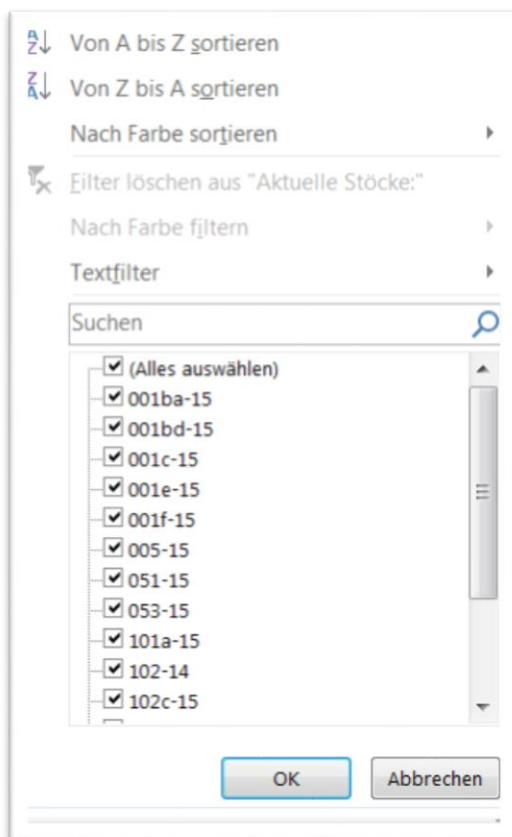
Von A bis Z sortieren
Von Z bis A sortieren
Nach Farbe sortieren
Filter löschen aus "Aktuelle Stöcke:"
Nach Farbe filtern
Textfilter
Suchen
(Alles auswählen)
001ba-15
001bd-15
001c-15
001e-15
001f-15
005-15
051-15
053-15
101a-15
102-14
102c-15
OK
Abbrechen